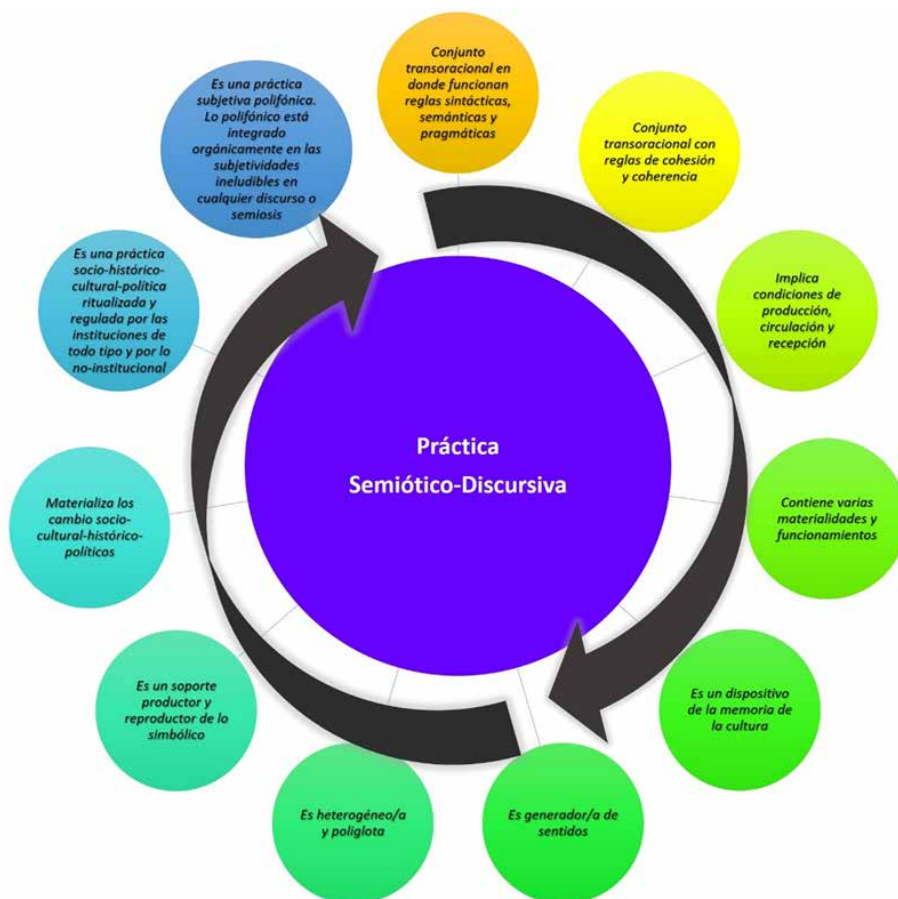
Práctica
Semiótico-Discursiva

Conjunto transoracional en donde funcionan reglas sintácticas, semánticas y pragmáticas

Conjunto transoracional con reglas de cohesión y coherencia

Implica condiciones de producción, circulación y recepción

Contiene varias materialidades y funcionamientos

Es un dispositivo de la memoria de la cultura

Es generador/a de sentidos

Es heterogéneo/a y poliglota

Es un soporte productor y reproductor de lo simbólico

Materializa los cambio socio-cultural-histórico-políticos

Es una práctica socio-histórico-cultural-política ritualizada y regulada por las instituciones de todo tipo y por lo no-institucional

Es una práctica subjetiva polifónica. Lo polifónico está integrado orgánicamente en las subjetividades ineludibles en cualquier discurso o semiosis